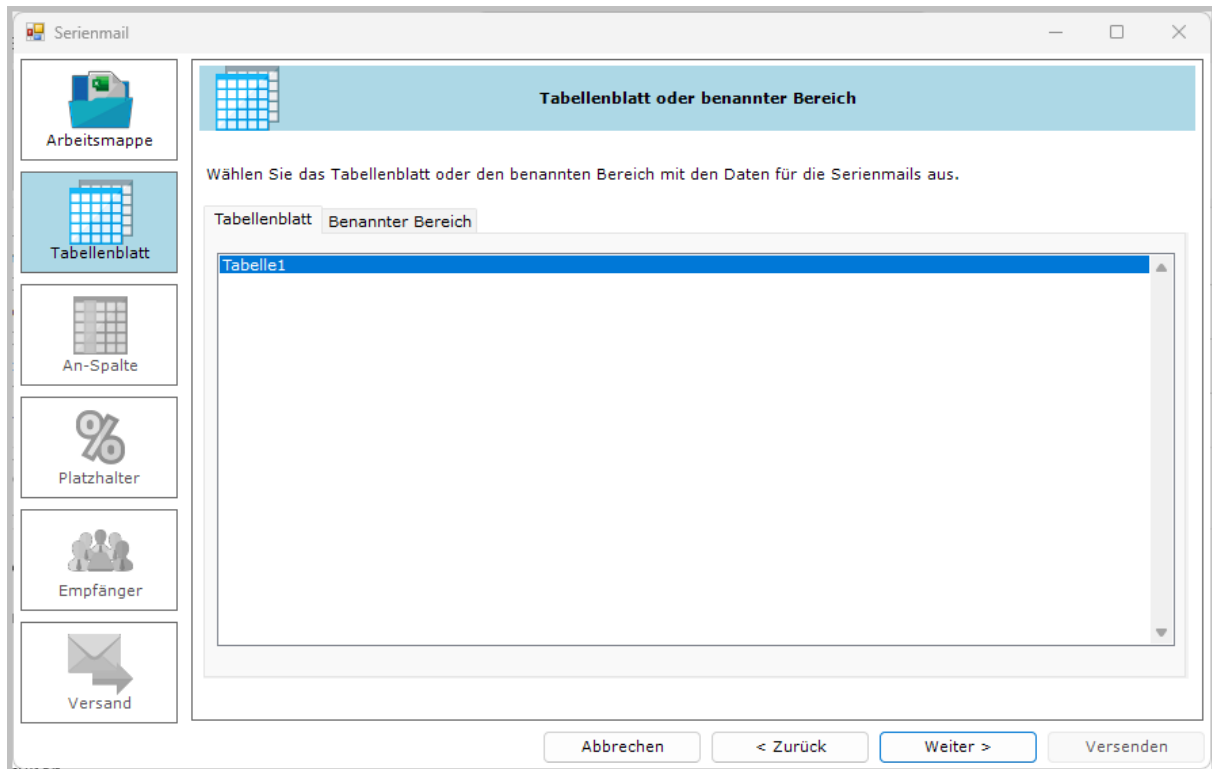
Serienmail

Arbeitsmappe

Tabellenblatt

An-Spalte

Platzhalter

Empfänger

Versand

Tabellenblatt oder benannter Bereich

Wählen Sie das Tabellenblatt oder den benannten Bereich mit den Daten für die Serienmails aus.

Tabellenblatt | Benannter Bereich

Tabelle1

Abbrechen | < Zurück | Weiter > | Versenden